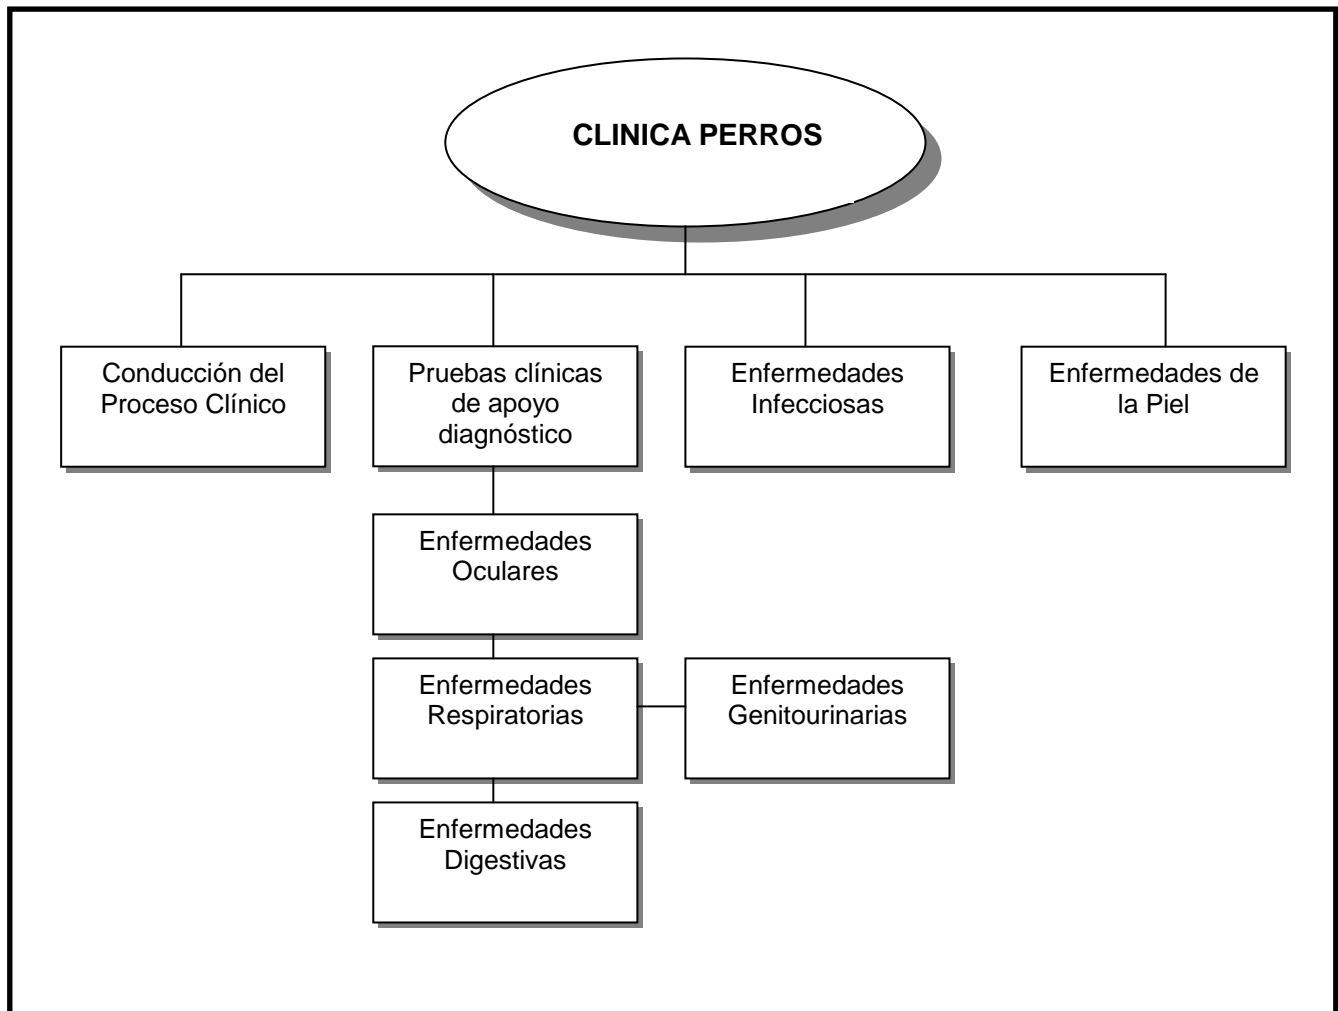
CLINICA PERROS

Conducción del Proceso Clínico

Pruebas clínicas de apoyo diagnóstico

Enfermedades Infecciosas

Enfermedades de la Piel

Enfermedades Oculares

Enfermedades Respiratorias

Enfermedades Genitourinarias

Enfermedades Digestivas